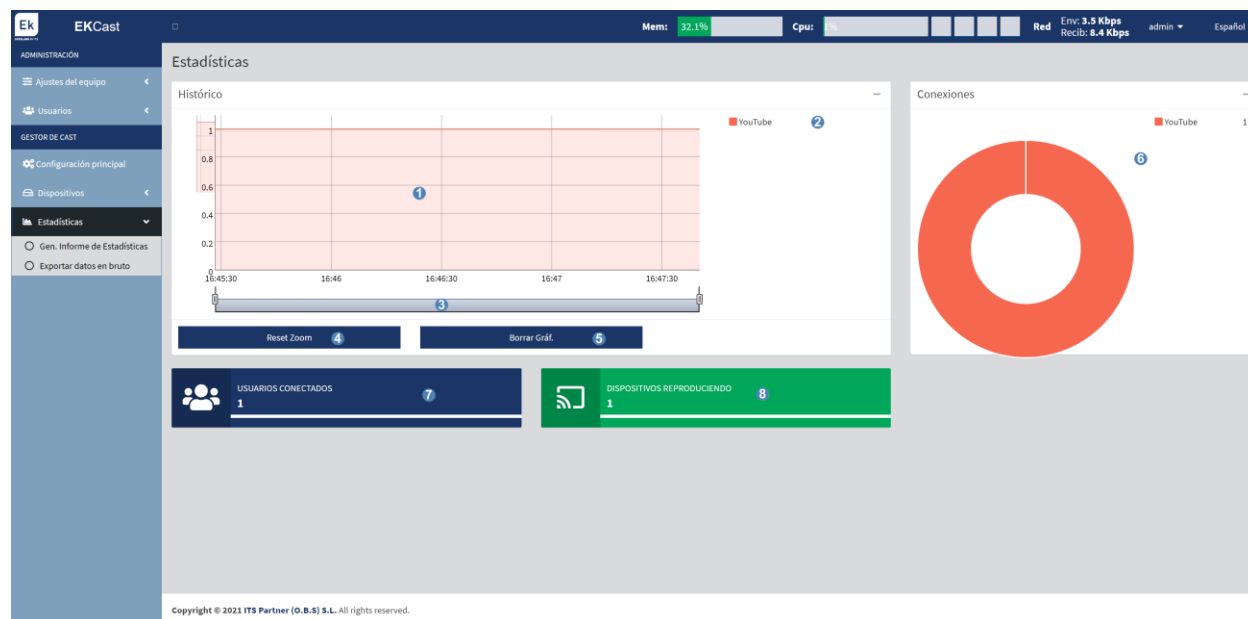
Ek EKCast

Mem: 32.1% Cpu: 1% Red Env: 3.5 Kbps Recib: 8.4 Kbps admin Español

ADMINISTRACIÓN
Ajustes del equipo
Usuarios
GESTOR DE CAST
Configuración principal
Dispositivos
Estadísticas
Gen. Informe de Estadísticas
Exportar datos en bruto

Estadísticas

Histórico

1
0.8
0.6
0.4
0.2
0
16:45:30 16:46 16:46:30 16:47 16:47:30

YouTube 2

1

3

Reset Zoom 4
Borrar Gráf. 5

Conexiones

YouTube 1

6

USUARIOS CONECTADOS
1
7

DISPOSITIVOS REPRODUCIENDO
1
8

Copyright © 2021 ITS Partner (O.B.S) S.L. All rights reserved.